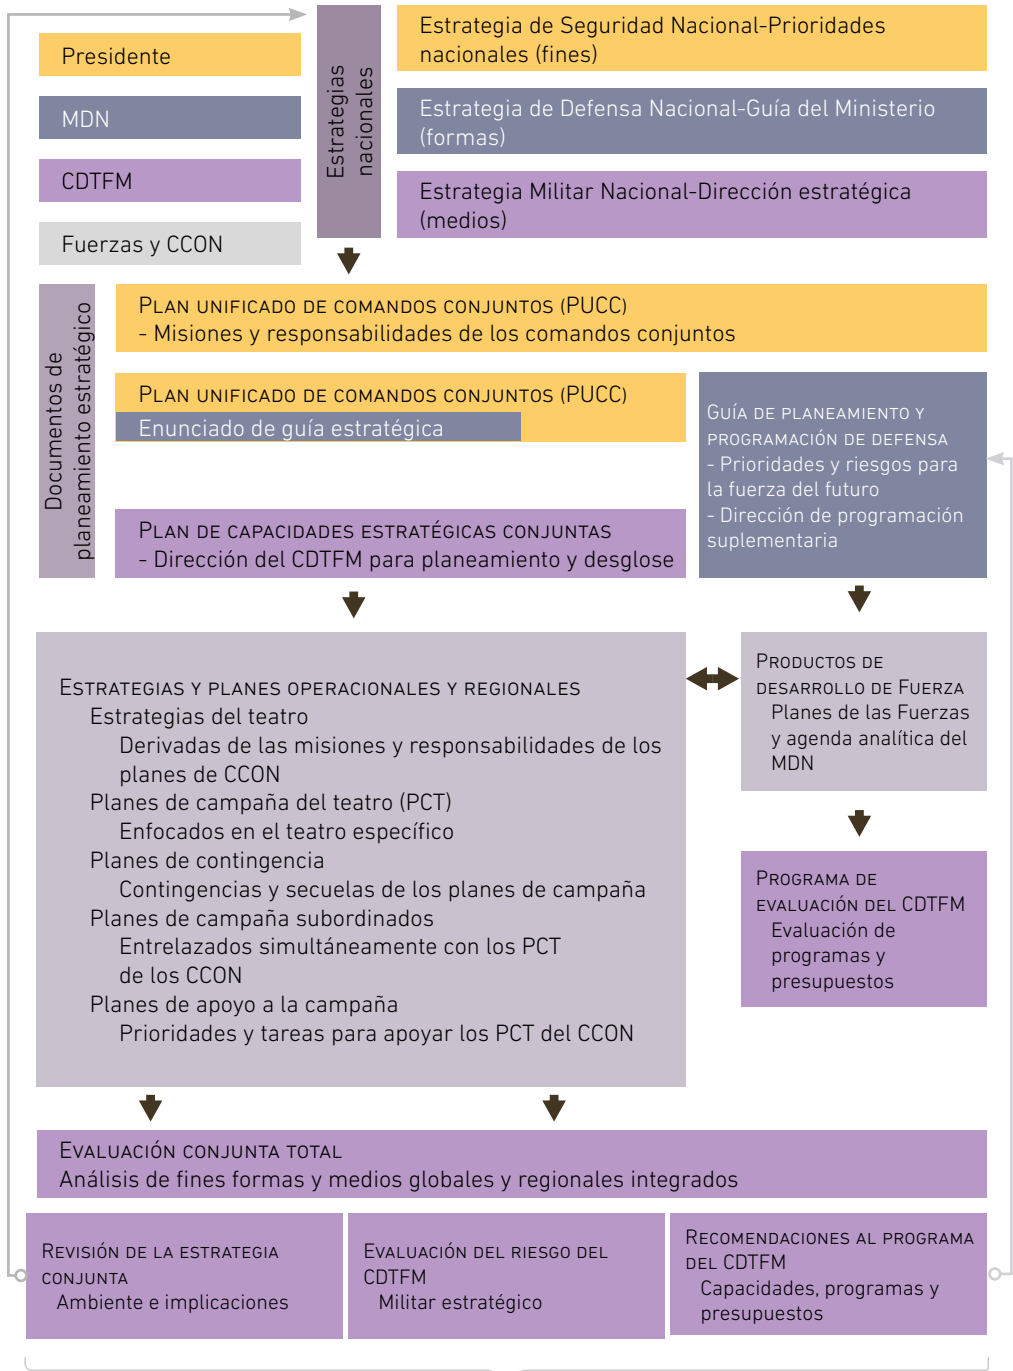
Presidente

MDN

CDTFM

Fuerzas y CCON

Estrategias nacionales

Estrategia de Seguridad Nacional-Prioridades nacionales (fines)

Estrategia de Defensa Nacional-Guía del Ministerio (formas)

Estrategia Militar Nacional-Dirección estratégica (medios)

Documentos de planeamiento estratégico

Plan unificado de comandos conjuntos (PUCC)
- Misiones y responsabilidades de los comandos conjuntos

Plan unificado de comandos conjuntos (PUCC)
Enunciado de guía estratégica

Plan de capacidades estratégicas conjuntas
- Dirección del CDTFM para planeamiento y desglose

Guía de planeamiento y programación de defensa
- Prioridades y riesgos para la fuerza del futuro
- Dirección de programación suplementaria

Estrategias y planes operacionales y regionales
Estrategias del teatro
Derivadas de las misiones y responsabilidades de los planes de CCON
Planes de campaña del teatro (PCT)
Enfocados en el teatro específico
Planes de contingencia
Contingencias y secuelas de los planes de campaña
Planes de campaña subordinados
Entrelazados simultáneamente con los PCT de los CCON
Planes de apoyo a la campaña
Prioridades y tareas para apoyar los PCT del CCON

Productos de desarrollo de Fuerza
Planes de las Fuerzas y agenda analítica del MDN

Programa de evaluación del CDTFM
Evaluación de programas y presupuestos

Evaluación conjunta total
Análisis de fines formas y medios globales y regionales integrados

Revisión de la estrategia conjunta
Ambiente e implicaciones

Evaluación del riesgo del CDTFM
Militar estratégico

Recomendaciones al programa del CDTFM
Capacidades, programas y presupuestos